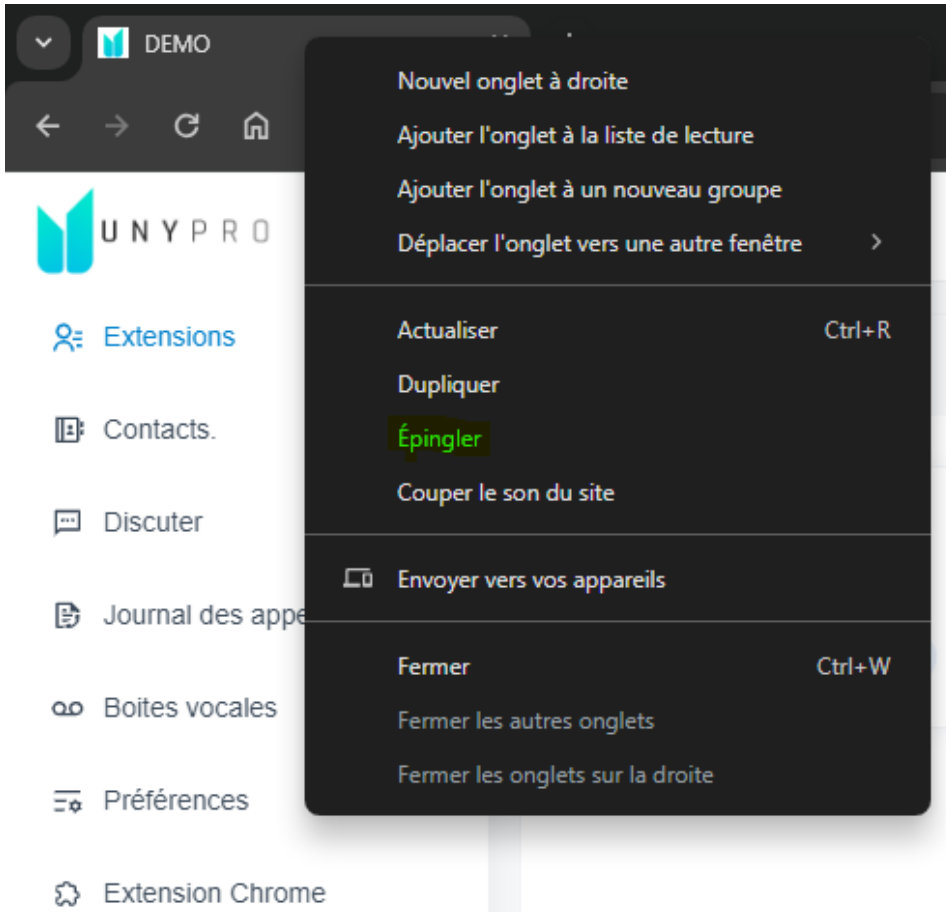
DEMO

UNYPRO

Extensions

Contacts.

Discuter

Journal des appe

Boites vocales

Préférences

Extension Chrome

Nouvel onglet à droite
Ajouter l'onglet à la liste de lecture
Ajouter l'onglet à un nouveau groupe
Déplacer l'onglet vers une autre fenêtre

Actualiser Ctrl+R
Dupliquer
Épingler
Couper le son du site

Envoyer vers vos appareils

Fermer Ctrl+W
Fermer les autres onglets
Fermer les onglets sur la droite